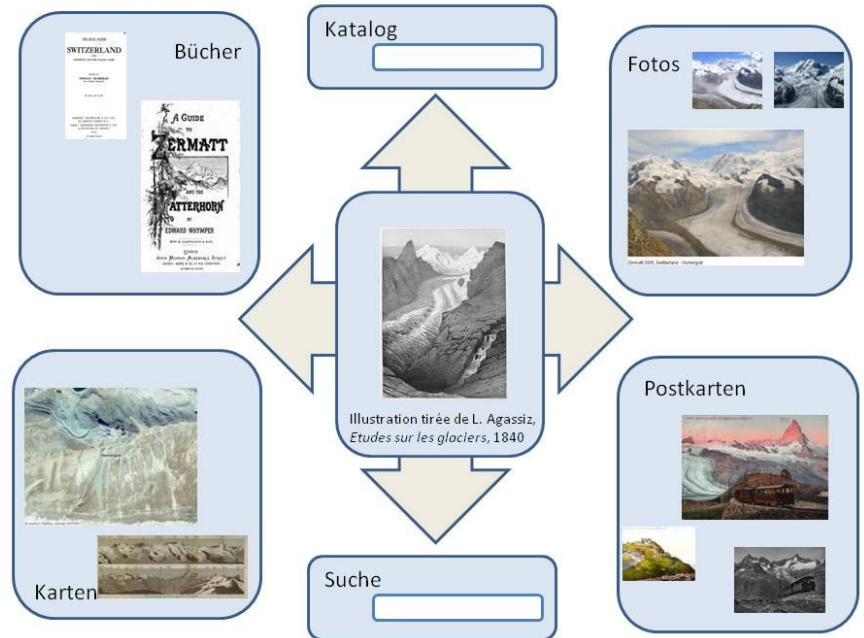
Katalog

Bücher

SWITZERLAND

A GUIDE TO ZERMATT AND THE MATTERHORN BY EDWARD WHYMPER

Fotos

Zermatt 2005, Switzerland - Gornergrat

Illustration tirée de L. Agassiz, *Etudes sur les glaciers*, 1840

Karten

Postkarten

Suche